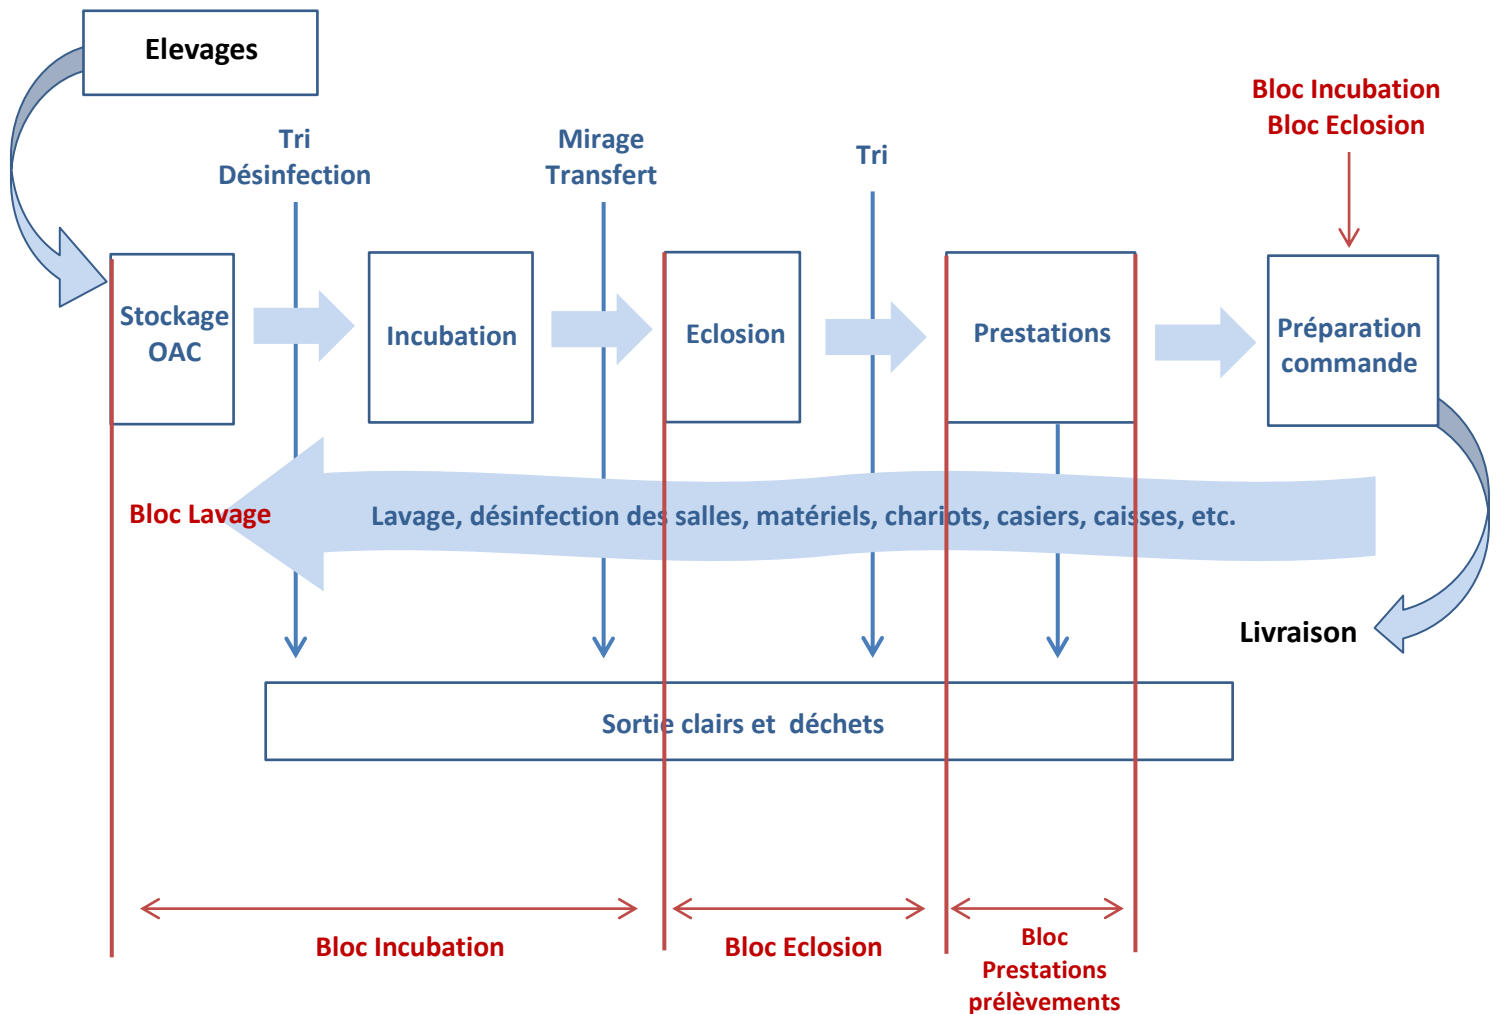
Elevages

Tri
Désinfection

Mirage
Transfert

Tri

Bloc Incubation
Bloc Eclosion

Stockage OAC

Incubation

Eclosion

Prestations

Préparation commande

Bloc Lavage

Lavage, désinfection des salles, matériels, chariots, casiers, caisses, etc.

Livraison

Sortie clairs et déchets

Bloc Incubation

Bloc Eclosion

Bloc
Prestations
prélèvements